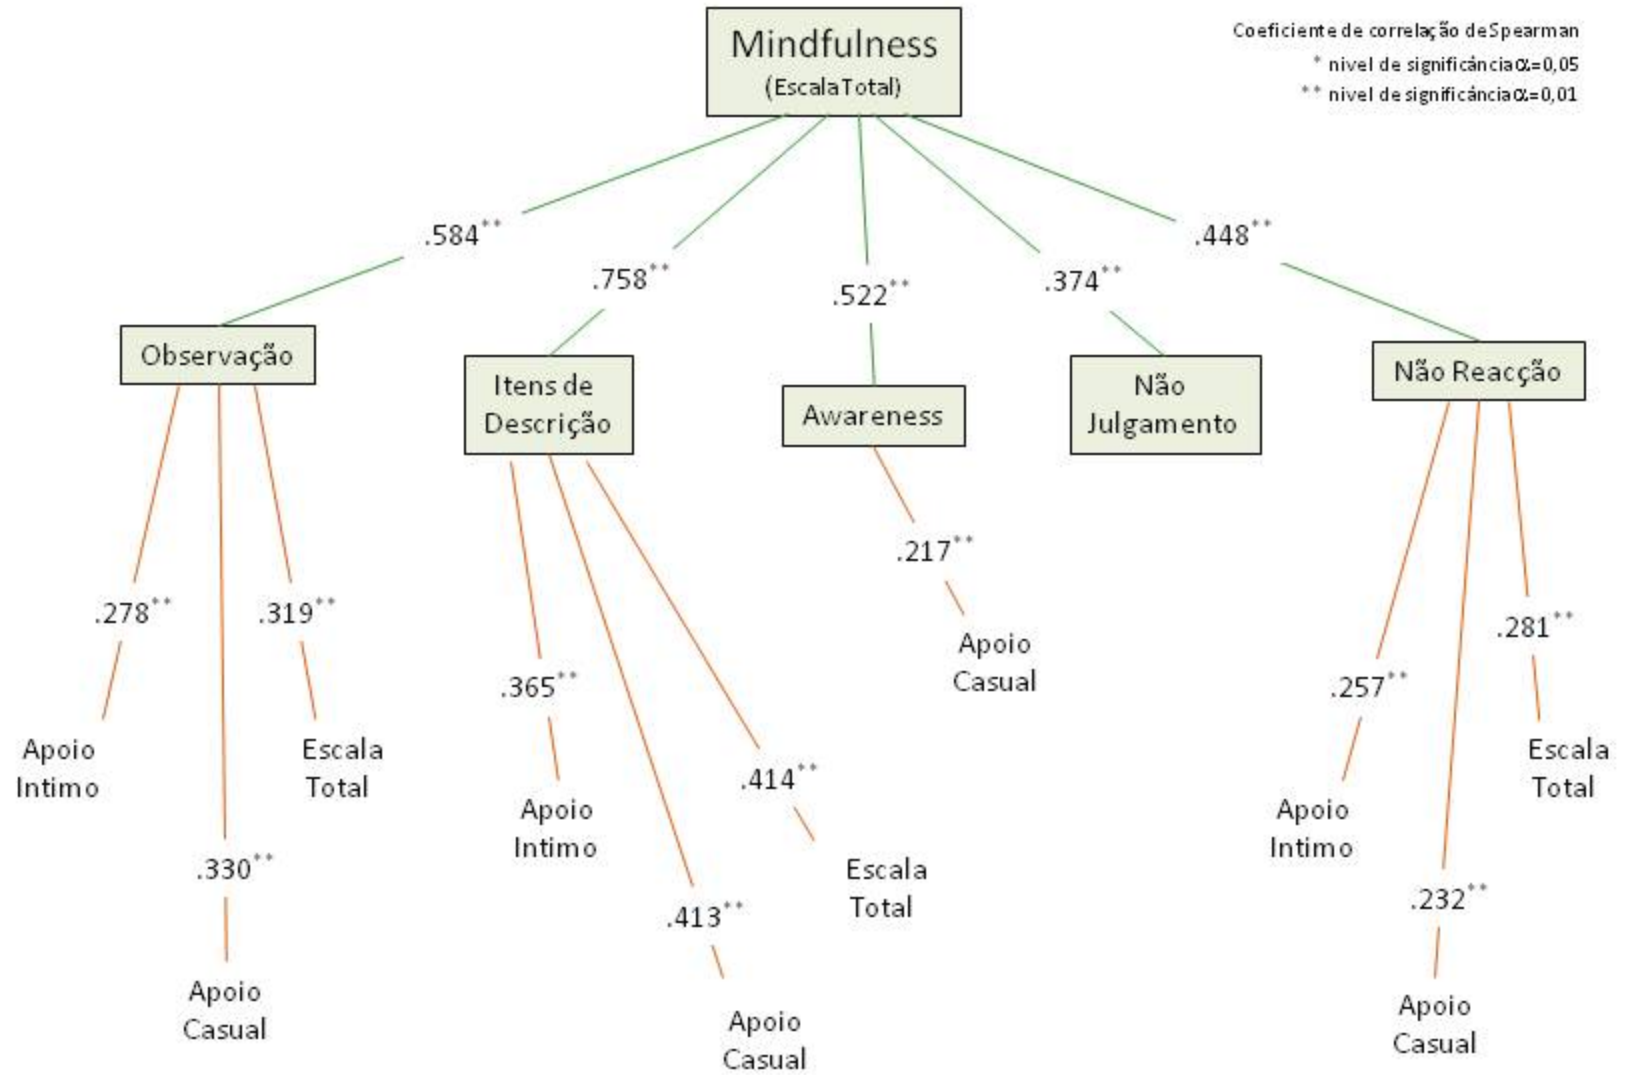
Mindfulness
(Escala Total)

Coeficiente de correlação de Spearman
* nivel de significância $\alpha$=0,05
** nivel de significância $\alpha$=0,01

.584**
.758**
.522**
.374**
.448**

Observação

Itens de Descrição

Awareness

Não Julgamento

Não Reacção

.278**
.319**
Apoio Intimo
Escala Total
.330**
Apoio Casual

.365**
Apoio Intimo
.414**
Escala Total
.413**
Apoio Casual

.217**
Apoio Casual

.257**
Apoio Intimo
.281**
Escala Total
.232**
Apoio Casual